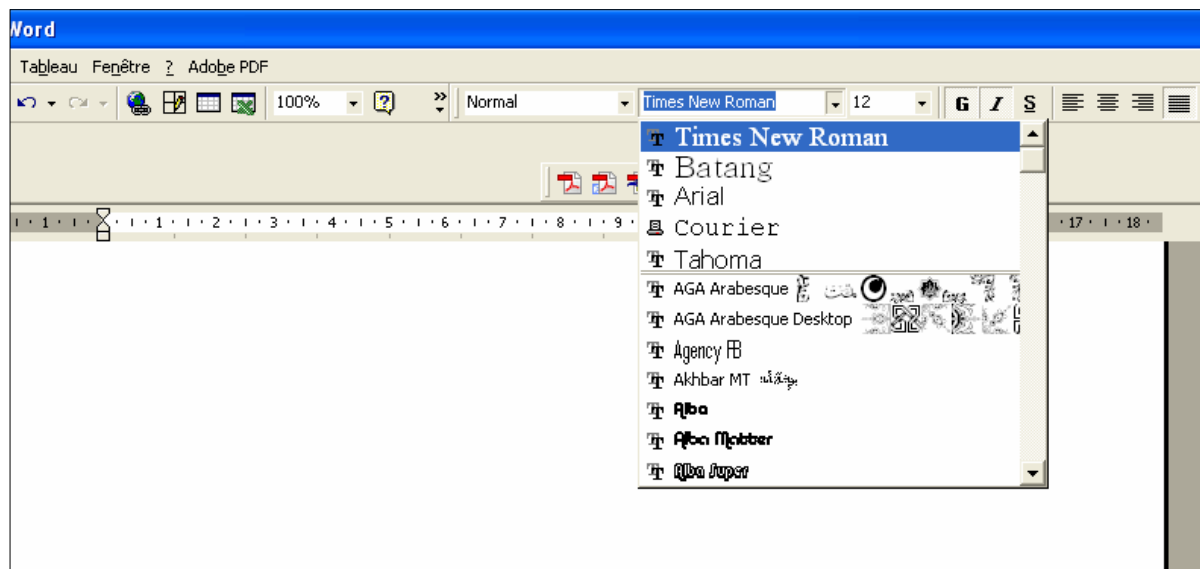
Word

Tableau Fenêtre ? Adobe PDF

100% Normal Times New Roman 12 G I S

1 · 1 · 1 · 2 · 1 · 3 · 1 · 4 · 1 · 5 · 1 · 6 · 1 · 7 · 1 · 8 · 1 · 9 · 17 · 1 · 18

Times New Roman
Batang
Arial
Courier
Tahoma
AGA Arabesque
AGA Arabesque Desktop
Agency FB
Akhbar MT
Alba
Alba Matter
Alba Super